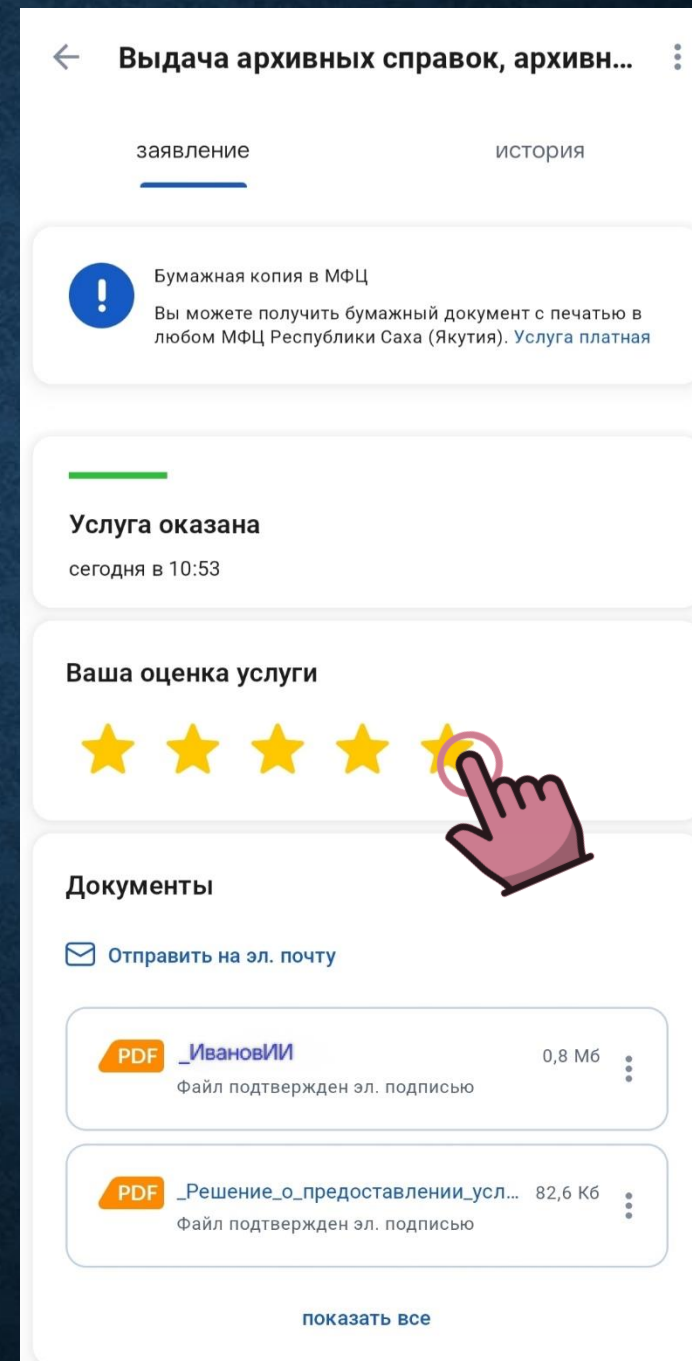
Выдача архивных справок, архивн...

заявление

история

Бумажная копия в МФЦ

Вы можете получить бумажный документ с печатью в любом МФЦ Республики Саха (Якутия). Услуга платная

Услуга оказана

сегодня в 10:53

Ваша оценка услуги

Документы

Отправить на эл. почту

PDF _ИвановИИ 0,8 Мб

Файл подтвержден эл. подписью

PDF _Решение_о_предоставлении_усл... 82,6 Кб

Файл подтвержден эл. подписью

показать все